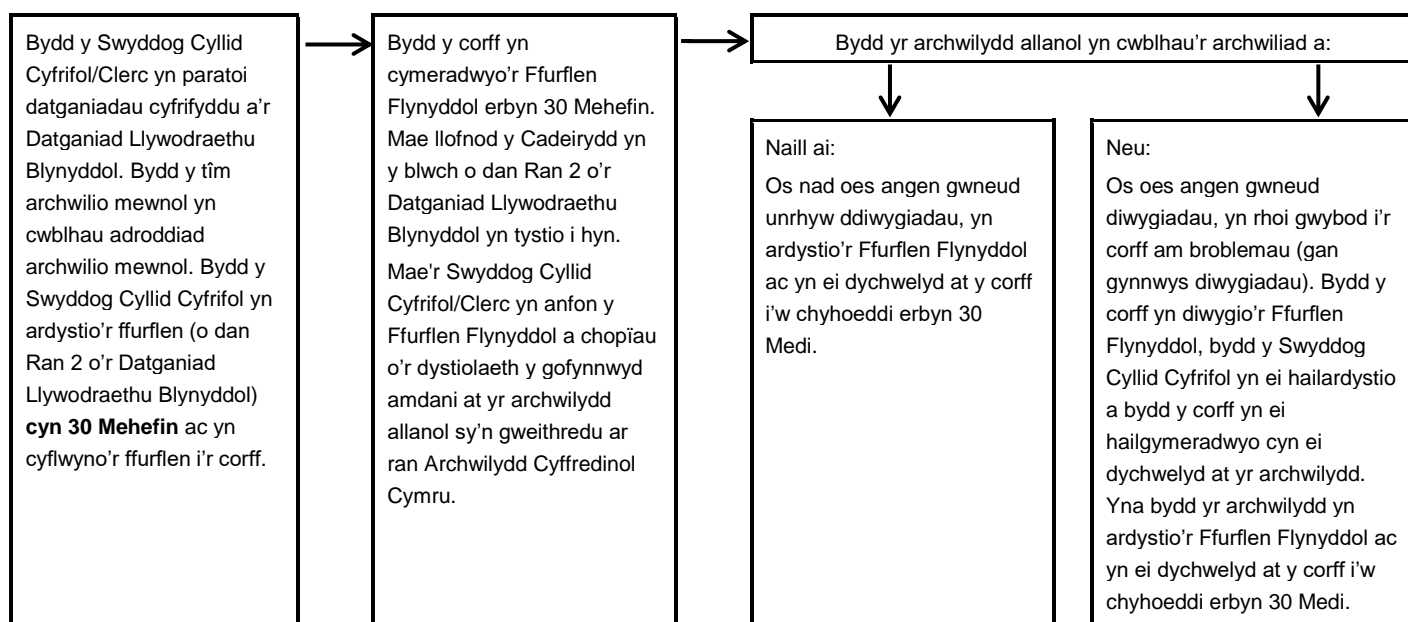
Bydd y Swyddog Cyllid Cyfrifol/Clerc yn paratoi datganiadau cyfrifyddu a’r Datganiad Llywodraethu Blynyddol. Bydd y tîm archwilio mewnol yn cwblhau adroddiad archwilio mewnol. Bydd y Swyddog Cyllid Cyfrifol yn ardystio’r ffurflen (o dan Ran 2 o’r Datganiad Llywodraethu Blynyddol) **cyn 30 Mehefin** ac yn cyflwyno’r ffurflen i’r corff.

Bydd y corff yn cymeradwyo’r Ffurflen Flynyddol erbyn 30 Mehefin. Mae llofnod y Cadeirydd yn y blwch o dan Ran 2 o’r Datganiad Llywodraethu Blynyddol yn tystio i hyn.

Mae'r Swyddog Cyllid Cyfrifol/Clerc yn anfon y Ffurflen Flynyddol a chopïau o’r dystiolaeth y gofynnwyd amdani at yr archwilydd allanol sy’n gweithredu ar ran Archwilydd Cyffredinol Cymru.

Bydd yr archwilydd allanol yn cwblhau’r archwiliad a:

Naill ai:

Os nad oes angen gwneud unrhyw ddiwygiadau, yn ardystio’r Ffurflen Flynyddol ac yn ei dychwelyd at y corff i’w chyhoeddi erbyn 30 Medi.

Neu:

Os oes angen gwneud diwygiadau, yn rhoi gwybod i’r corff am broblemau (gan gynnwys diwygiadau). Bydd y corff yn diwygio’r Ffurflen Flynyddol, bydd y Swyddog Cyllid Cyfrifol yn ei hailardystio a bydd y corff yn ei hailgymeradwyo cyn ei dychwelyd at yr archwilydd. Yna bydd yr archwilydd yn ardystio’r Ffurflen Flynyddol ac yn ei dychwelyd at y corff i’w chyhoeddi erbyn 30 Medi.